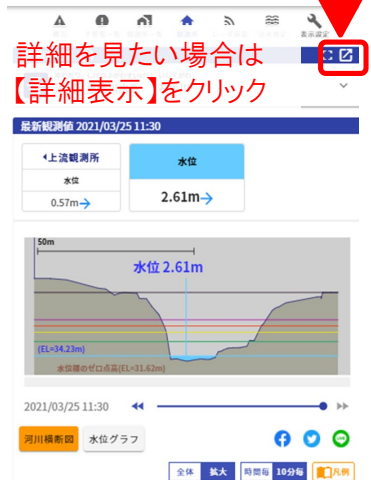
表示設定

詳細を見たい場合は
【詳細表示】をクリック

最新観測値 2021/03/25 11:30

| ◂上流観測所 | 水位 |
|---|---|
| 水位 | |
| 0.57m→ | 2.61m→ |

50m

水位 2.61m

(EL=34.23m)

水位計のゼロ点高(EL=31.62m)

2021/03/25 11:30

河川横断図

水位グラフ

全体 拡大

時間毎 10分毎

凡例